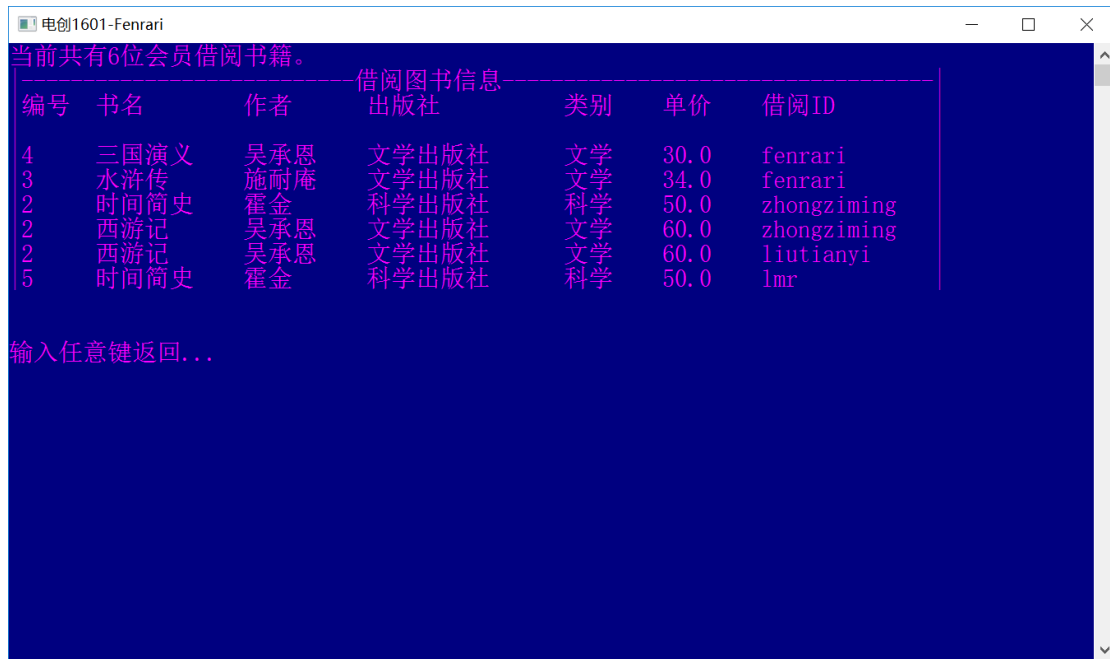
电创1601-Fenrari

当前共有6位会员借阅书籍。

|----------------------------借阅图书信息-------------------------------------|

| 编号 | 书名 | 作者 | 出版社 | 类别 | 单价 | 借阅ID |
|---|---|---|---|---|---|---|
| 4 | 三国演义 | 吴承恩 | 文学出版社 | 文学 | 30.0 | fenrari |
| 3 | 水浒传 | 施耐庵 | 文学出版社 | 文学 | 34.0 | fenrari |
| 2 | 时间简史 | 霍金 | 科学出版社 | 科学 | 50.0 | zhongziming |
| 2 | 西游记 | 吴承恩 | 文学出版社 | 文学 | 60.0 | zhongziming |
| 2 | 西游记 | 吴承恩 | 文学出版社 | 文学 | 60.0 | liutianyi |
| 5 | 时间简史 | 霍金 | 科学出版社 | 科学 | 50.0 | lmr |

输入任意键返回...